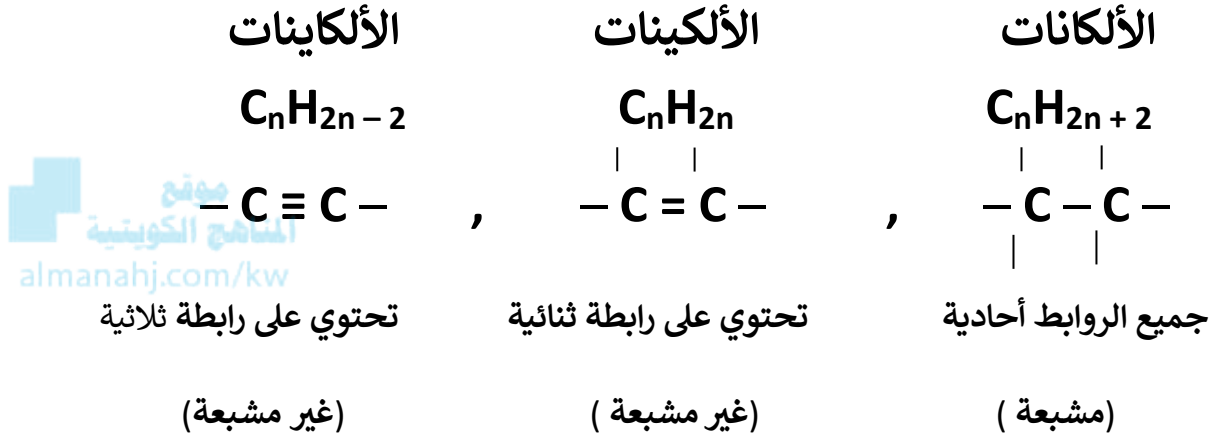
الألكانات
$C_nH_{2n+2}$
$-C-C-$
جميع الروابط أحادية
(مشبعة )

الألكينات
$C_nH_{2n}$
$-C=C-$
تحتوي على رابطة ثنائية
(غير مشبعة )

الألكاينات
$C_nH_{2n-2}$
$-C\equiv C-$
تحتوي على رابطة ثلاثية
(غير مشبعة)

موقع المناهج الكويتية
almanahj.com/kw